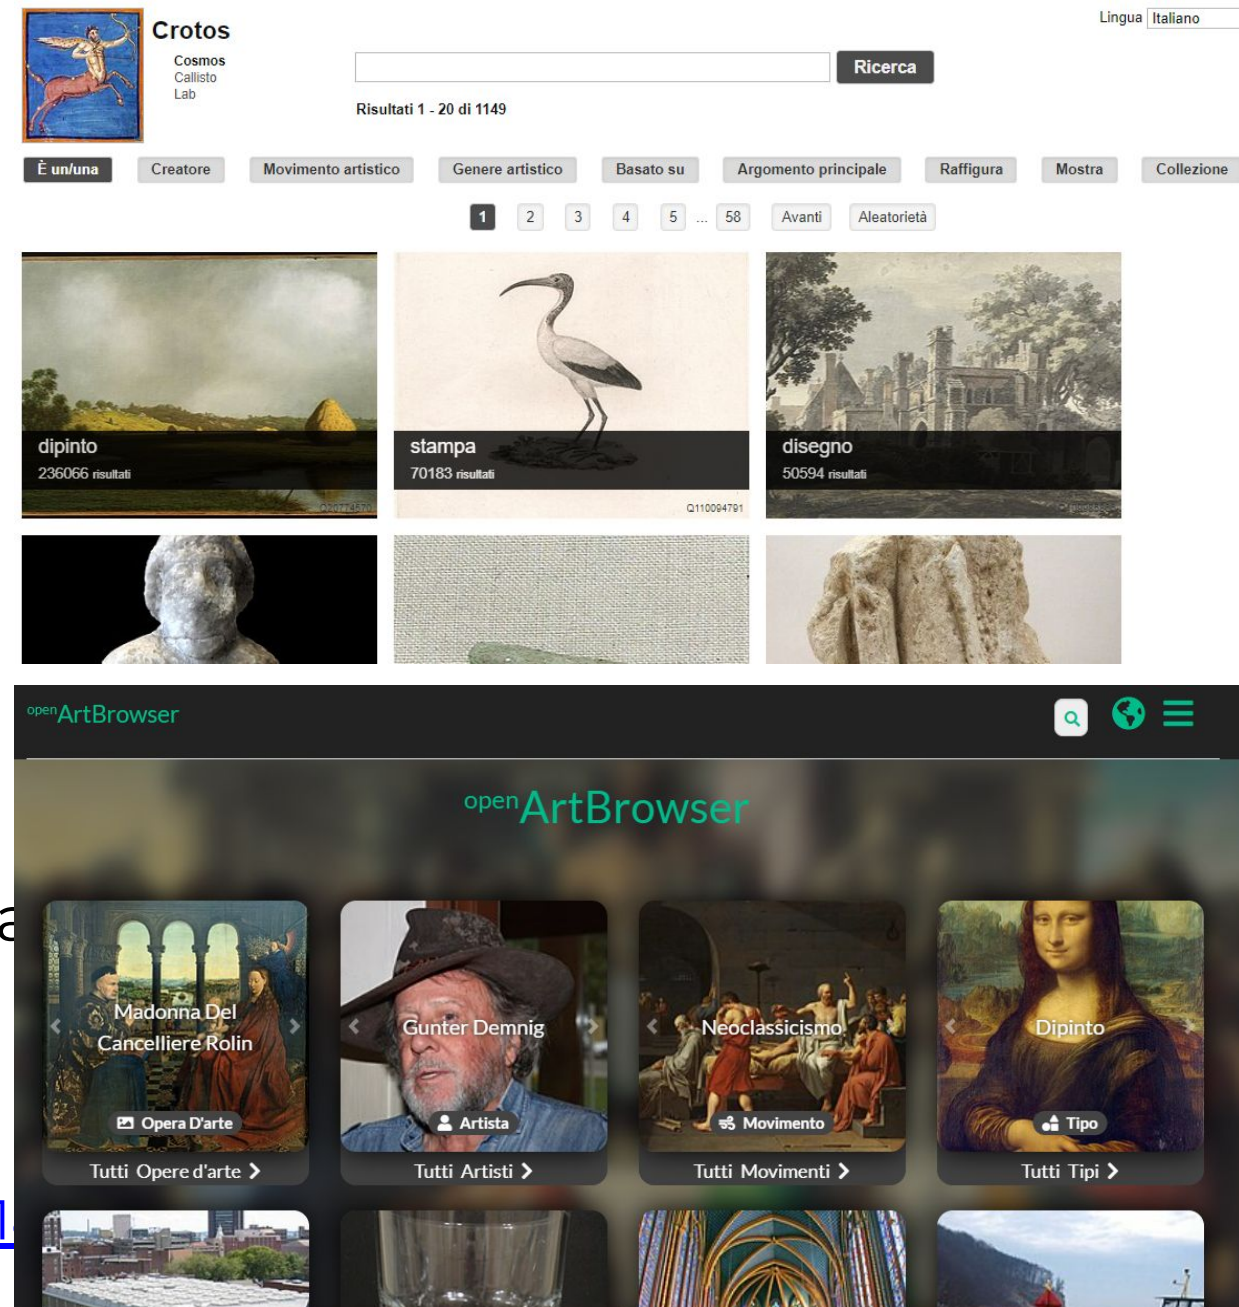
Crotos
Cosmos
Callisto
Lab

Lingua Italiano

Ricerca

Risultati 1 - 20 di 1149

È un/una | Creatore | Movimento artistico | Genere artistico | Basato su | Argomento principale | Raffigura | Mostra | Collezione

1 2 3 4 5 ... 58 Avanti Aleatorietà

dipinto
236066 risultati

stampa
70183 risultati
Q110094791

disegno
50594 risultati

openArtBrowser

openArtBrowser

Madonna Del Cancelliere Rolin
Opera D'arte
Tutti Opere d'arte

Gunter Demnig
Artista
Tutti Artisti

Neoclassicismo
Movimento
Tutti Movimenti

Dipinto
Tipo
Tutti Tipi